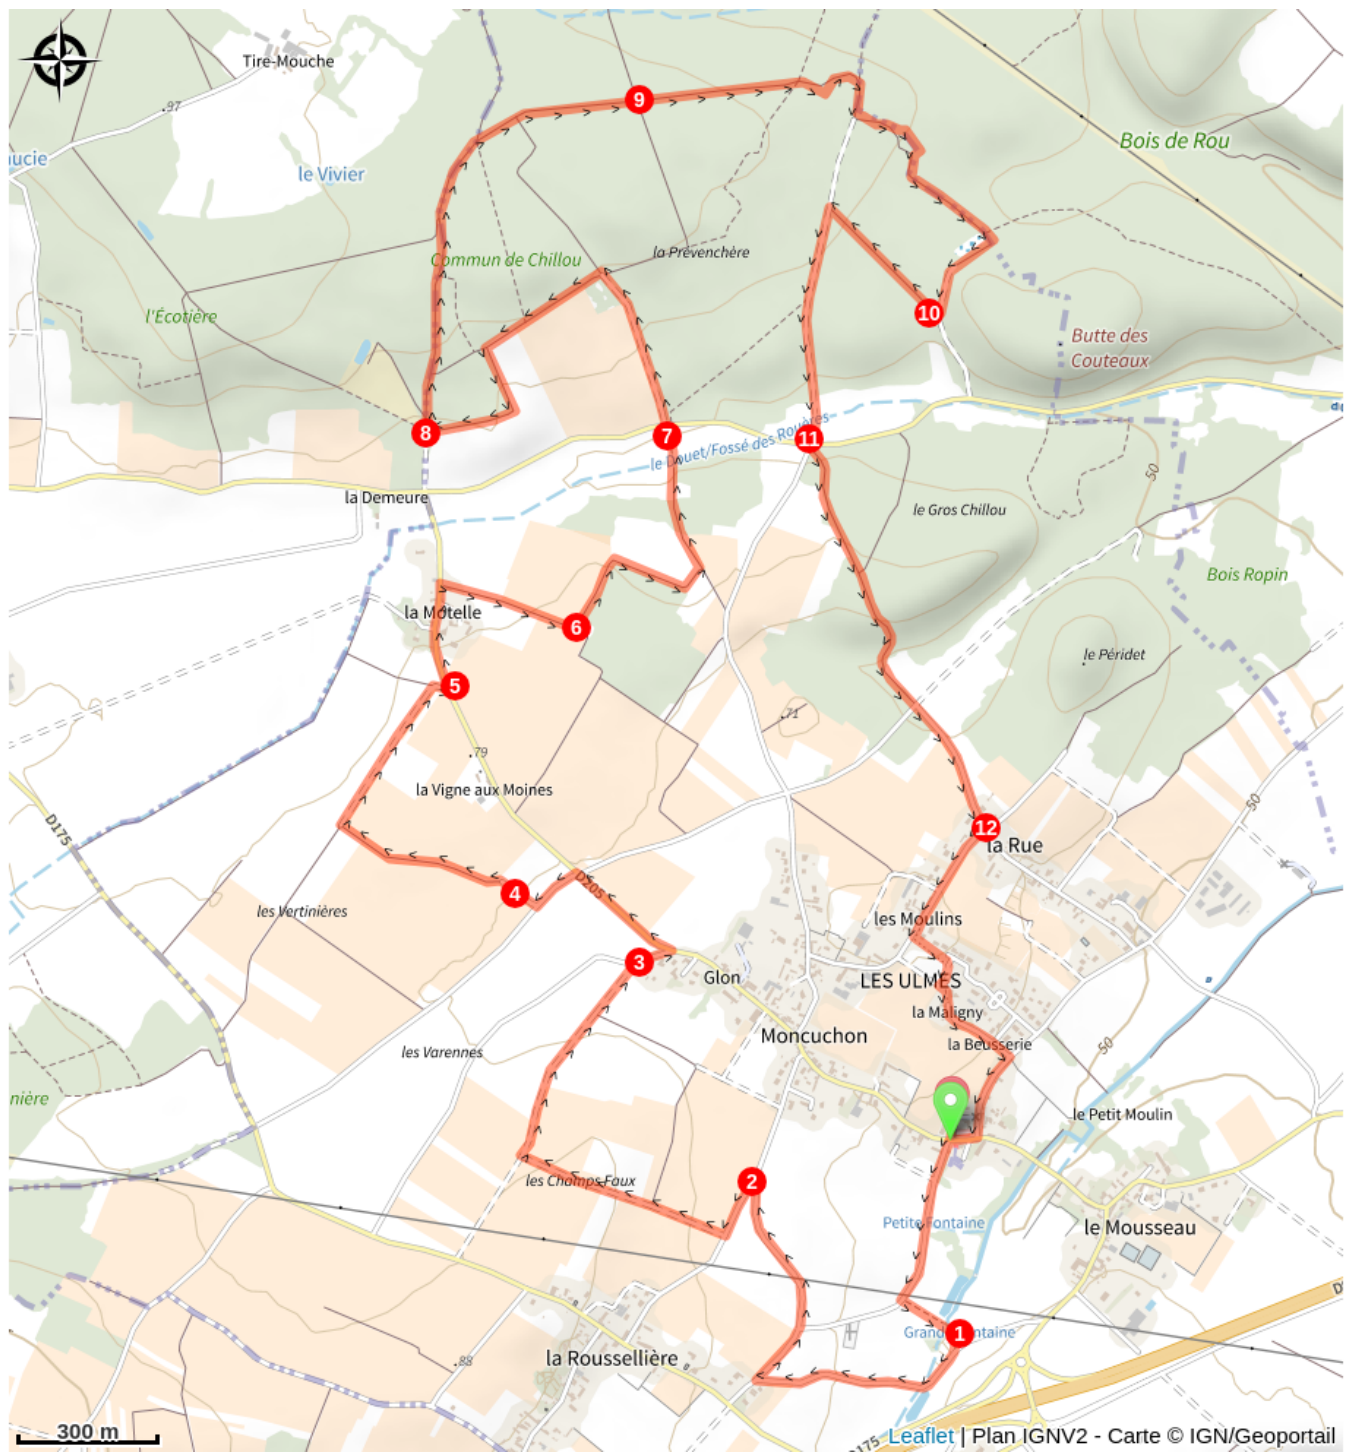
Tire-Mouche
.97
ucie
le Vivier
Bois de Rou
la Prévenchère
Commun de Chillou
l'Écotière
Butte des Couteaux
10
9
8
7
11
le Douet/Fossé des Rouches
la Demeure
le Gros Chillou
Bois Ropin
50
la Motelle
6
le Péridet
5
.71
.79
la Vigne aux Moines
D175
12
la Rue
4
D205
les Vertinières
les Moulins
3
Glon
LES ULMES
la Maligny
Moncuchon
la Beusserie
50
les Varennes
nière
le Petit Moulin
les Champs Faux
2
Petite Fontaine
le Mousseau
Grande Fontaine
1
la Roussellière
.88
300 m
D175
Leaflet | Plan IGNV2 - Carte © IGN/Geoportail